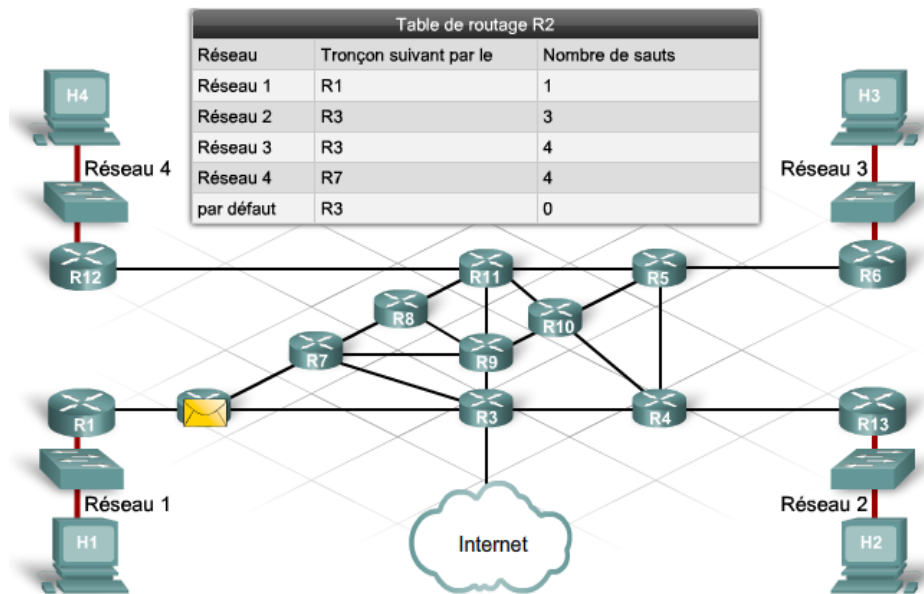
Table de routage R2

| Réseau | Tronçon suivant par le | Nombre de sauts |
|---|---|---|
| Réseau 1 | R1 | 1 |
| Réseau 2 | R3 | 3 |
| Réseau 3 | R3 | 4 |
| Réseau 4 | R7 | 4 |
| par défaut | R3 | 0 |

H4
Réseau 4
R12
H3
Réseau 3
R6
R11
R5
R8
R10
R7
R9
R1
R3
R4
R13
Réseau 1
Réseau 2
H1
Internet
H2